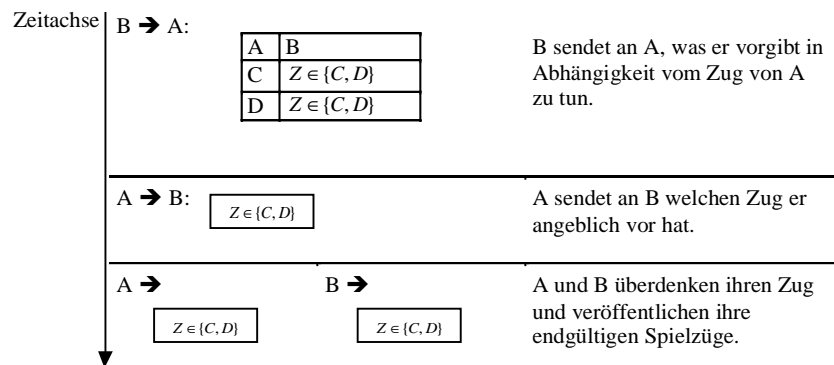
Zeitachse

B ➔ A:

| A | B |
|---|---|
| C | $Z \in \{C, D\}$ |
| D | $Z \in \{C, D\}$ |

B sendet an A, was er vorgibt in Abhängigkeit vom Zug von A zu tun.

A ➔ B: $Z \in \{C, D\}$

A sendet an B welchen Zug er angeblich vor hat.

A ➔ $Z \in \{C, D\}$

B ➔ $Z \in \{C, D\}$

A und B überdenken ihren Zug und veröffentlichen ihre endgültigen Spielzüge.